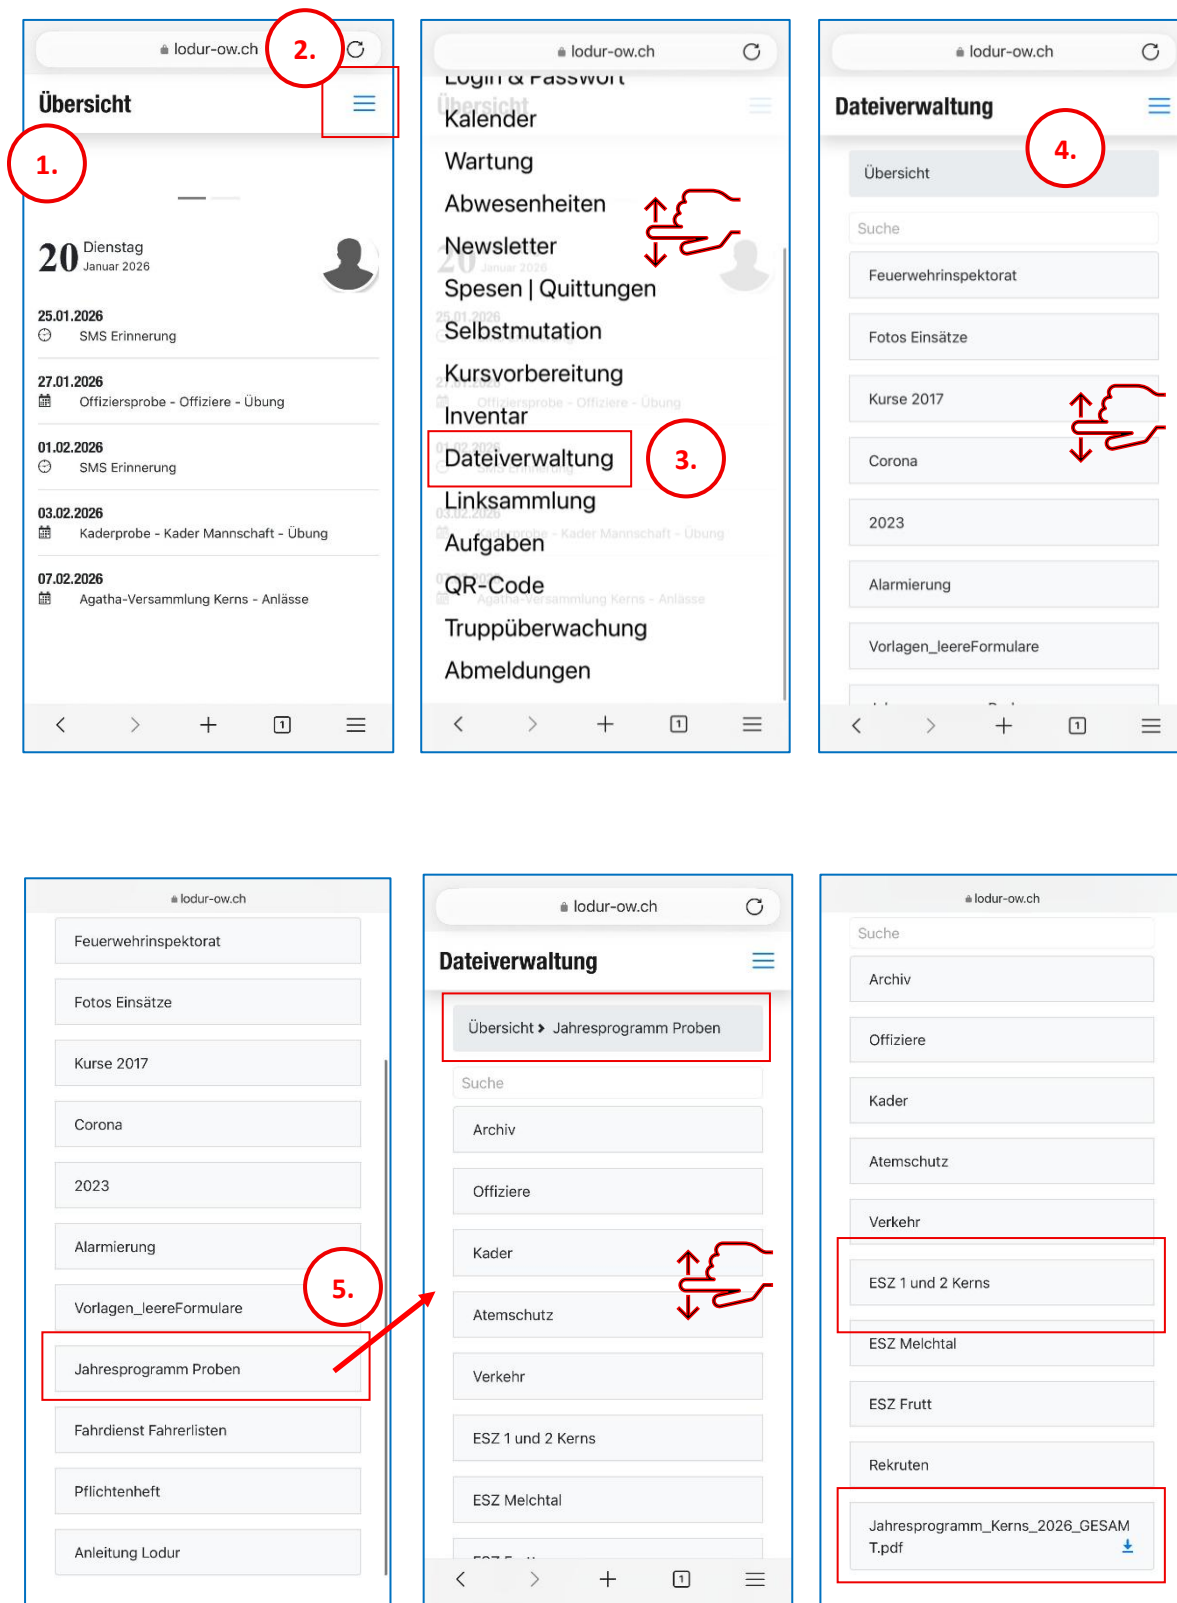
lodur-ow.ch

2.

Übersicht

1.

20 Dienstag
Januar 2026

25.01.2026
SMS Erinnerung

27.01.2026
Offiziersprobe - Offiziere - Übung

01.02.2026
SMS Erinnerung

03.02.2026
Kaderprobe - Kader Mannschaft - Übung

07.02.2026
Agatha-Versammlung Kerns - Anlässe

lodur-ow.ch

Login & Passwort
Kalender
Wartung
Abwesenheiten
Newsletter
Spesen | Quittungen
Selbstmutation
Kursvorbereitung
Inventar
Dateiverwaltung
Linksammlung
Aufgaben
QR-Code
Truppüberwachung
Abmeldungen

3.

lodur-ow.ch

Dateiverwaltung

4.

Übersicht
Suche
Feuerwehrinspektorat
Fotos Einsätze
Kurse 2017
Corona
2023
Alarmierung
Vorlagen_leereFormulare

lodur-ow.ch

Feuerwehrinspektorat
Fotos Einsätze
Kurse 2017
Corona
2023
Alarmierung
Vorlagen_leereFormulare

5.

Jahresprogramm Proben
Fahrdienst Fahrerlisten
Pflichtenheft
Anleitung Lodur

lodur-ow.ch

Dateiverwaltung

Übersicht › Jahresprogramm Proben
Suche
Archiv
Offiziere
Kader
Atemschutz
Verkehr
ESZ 1 und 2 Kerns
ESZ Melchtal

lodur-ow.ch

Suche
Archiv
Offiziere
Kader
Atemschutz
Verkehr
ESZ 1 und 2 Kerns
ESZ Melchtal
ESZ Frutt
Rekruten
Jahresprogramm_Kerns_2026_GESAMT.pdf